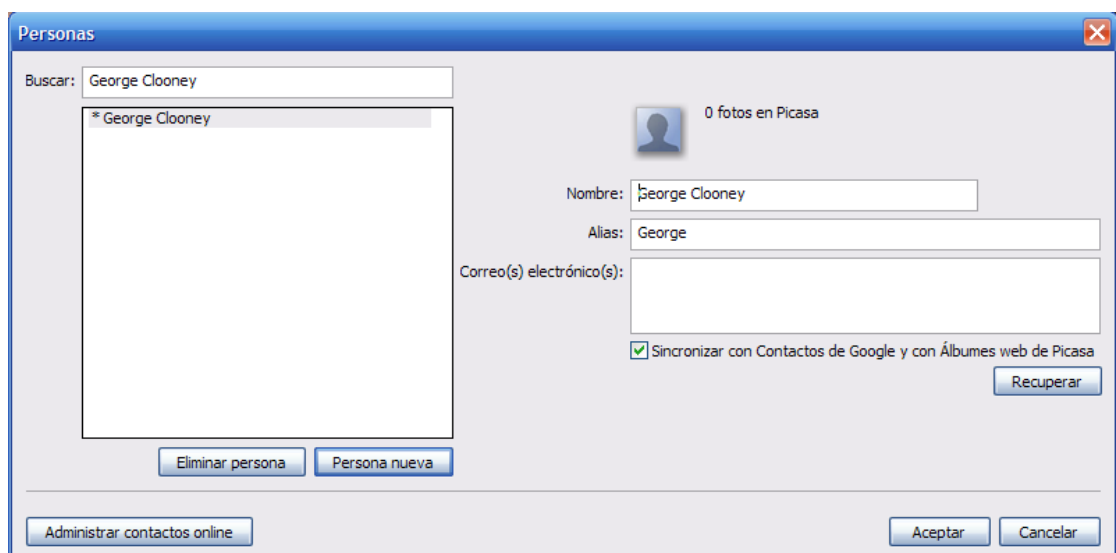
Personas

Buscar: George Clooney

* George Clooney

0 fotos en Picasa

Nombre: George Clooney

Alias: George

Correo(s) electrónico(s):

Sincronizar con Contactos de Google y con Álbumes web de Picasa

Recuperar

Eliminar persona

Persona nueva

Administrar contactos online

Aceptar

Cancelar